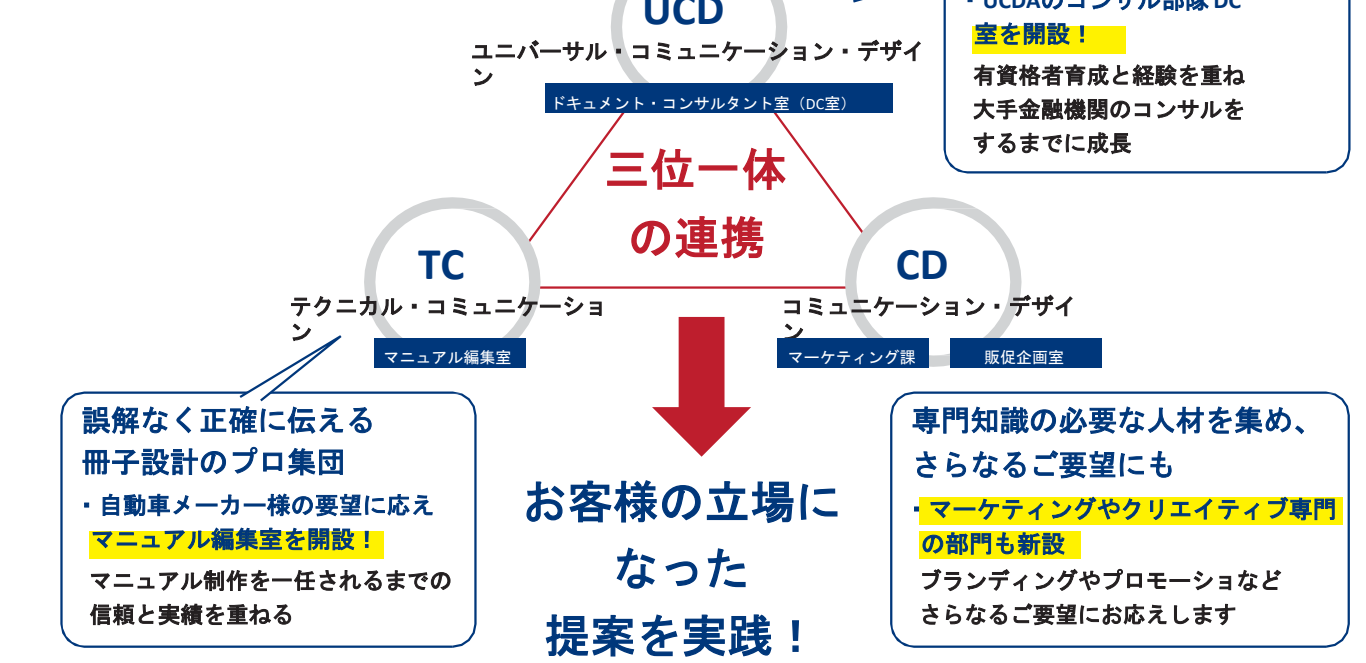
UCD
ユニバーサル・コミュニケーション・デザイン
ドキュメント・コンサルタント室（DC室）

・UCDAのコンサル部隊DC室を開設！
有資格者育成と経験を重ね大手金融機関のコンサルをするまでに成長

三位一体の連携

TC
テクニカル・コミュニケーション
マニュアル編集室

CD
コミュニケーション・デザイン
マーケティング課
販促企画室

誤解なく正確に伝える冊子設計のプロ集団
・自動車メーカー様の要望に応え
マニュアル編集室を開設！
マニュアル制作を一任されるまでの信頼と実績を重ねる

お客様の立場になった提案を実践！

専門知識の必要な人材を集め、さらなるご要望にも
・マーケティングやクリエイティブ専門の部門も新設
ブランディングやプロモーションなどさらなるご要望にお応えします